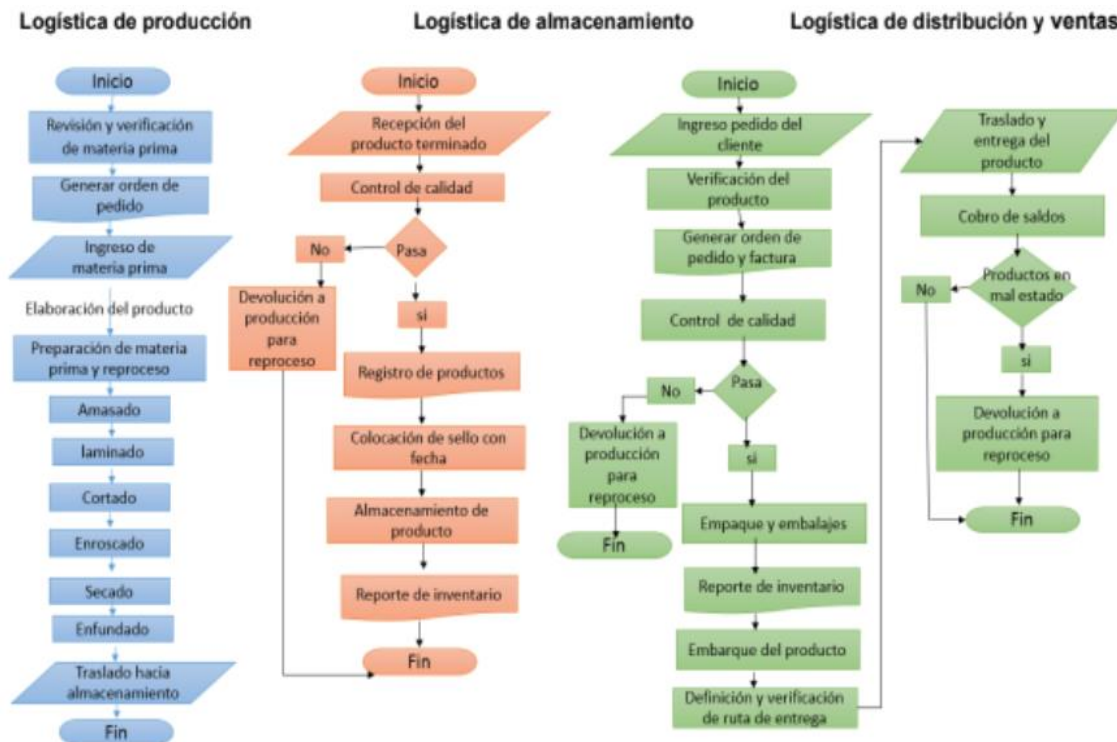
Logística de producción

Inicio

Revisión y verificación de materia prima

Generar orden de pedido

Ingreso de materia prima

Elaboración del producto

Preparación de materia prima y reproceso

Amasado

laminado

Cortado

Enroscado

Secado

Enfundado

Traslado hacia almacenamiento

Fin

Logística de almacenamiento

Inicio

Recepción del producto terminado

Control de calidad

Pasa

No

Devolución a producción para reproceso

si

Registro de productos

Colocación de sello con fecha

Almacenamiento de producto

Reporte de inventario

Fin

Logística de distribución y ventas

Inicio

Ingreso pedido del cliente

Verificación del producto

Generar orden de pedido y factura

Control de calidad

Pasa

No

Devolución a producción para reproceso

Fin

si

Empaque y embalajes

Reporte de inventario

Embarque del producto

Definición y verificación de ruta de entrega

Traslado y entrega del producto

Cobro de saldos

Productos en mal estado

No

si

Devolución a producción para reproceso

Fin